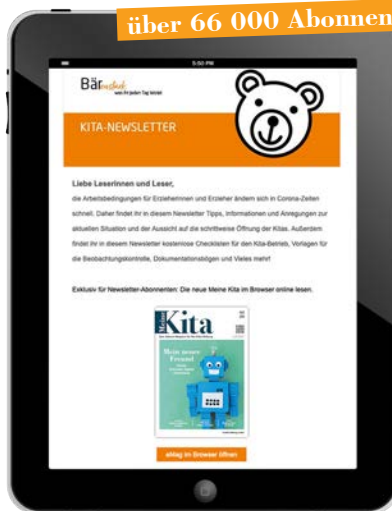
über 66 000 Abonnen

5:50 PM

Bärenstark
was Ihr jeden Tag leistet

KITA-NEWSLETTER

Liebe Leserinnen und Leser,

die Arbeitsbedingungen für Erzieherinnen und Erzieher ändern sich in Corona-Zeiten schnell. Daher findet ihr in diesem Newsletter Tipps, Informationen und Anregungen zur aktuellen Situation und der Aussicht auf die schrittweise Öffnung der Kitas. Außerdem findet ihr in diesem Newsletter kostenlose Checklisten für den Kita-Betrieb, Vorlagen für die Beobachtungskontrolle, Dokumentationsbögen und Vieles mehr!

Exklusiv für Newsletter-Abonnenten: Die neue Meine Kita im Browser online lesen.

Meine Kita

Mein neuer Freund

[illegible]

eMag im Browser öffnen